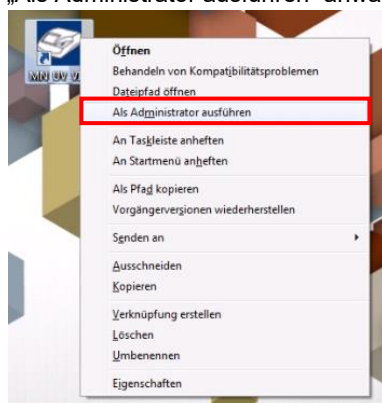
„Als Administrator ausführen" anwä

MN UV V

Öffnen
Behandeln von Kompatibilitätsproblemen
Dateipfad öffnen
Als Administrator ausführen
An Taskleiste anheften
An Startmenü anheften
Als Pfad kopieren
Vorgängerversionen wiederherstellen
Senden an
Ausschneiden
Kopieren
Verknüpfung erstellen
Löschen
Umbenennen
Eigenschaften